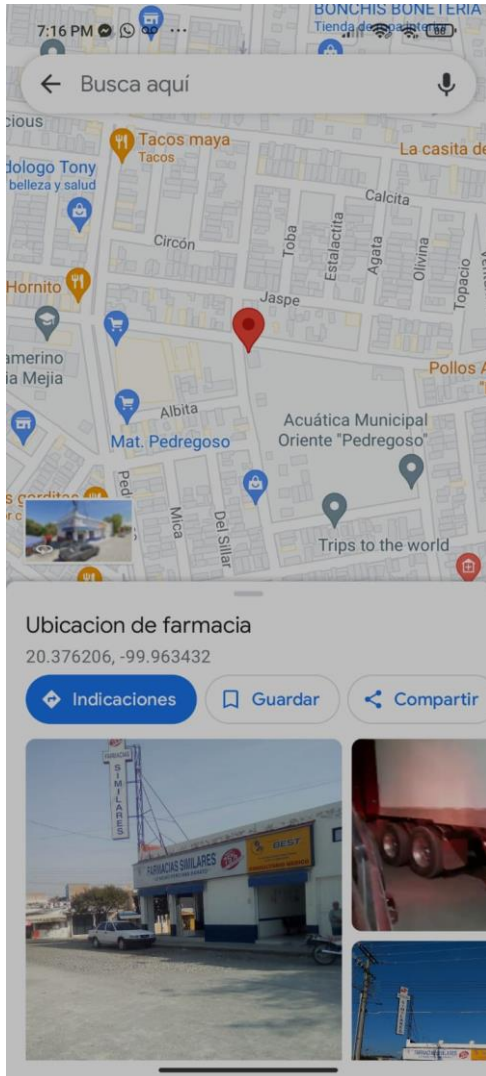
7:16 PM
BONCHIS BONETERIA
Tienda de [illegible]
Busca aquí
cious
Tacos maya
Tacos
La casita de
dologo Tony
belleza y salud
Calcita
Circón
Toba
Estalactita
Agata
Olivina
Topacio
Hornito
Jaspe
amerino
ia Mejia
Pollos A
Albita
Acuática Municipal
Oriente "Pedregoso"
Mat. Pedregoso
s gorditas
Mica
Del Sillar
Trips to the world
Ubicacion de farmacia
20.376206, -99.963432
Indicaciones
Guardar
Compartir
SIMILARES
FARMACIAS SIMILARES
BEST